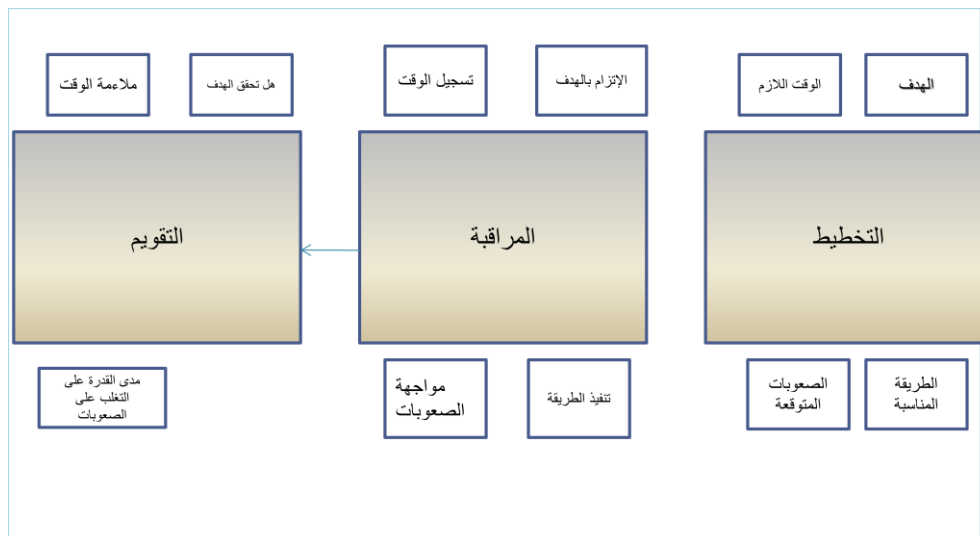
الهدف

الوقت اللازم

التخطيط

الطريقة المناسبة

الصعوبات المتوقعة

الإلتزام بالهدف

تسجيل الوقت

المراقبة

تنفيذ الطريقة

مواجهة الصعوبات

هل تحقق الهدف

ملاءمة الوقت

التقويم

مدى القدرة على التغلب على الصعوبات